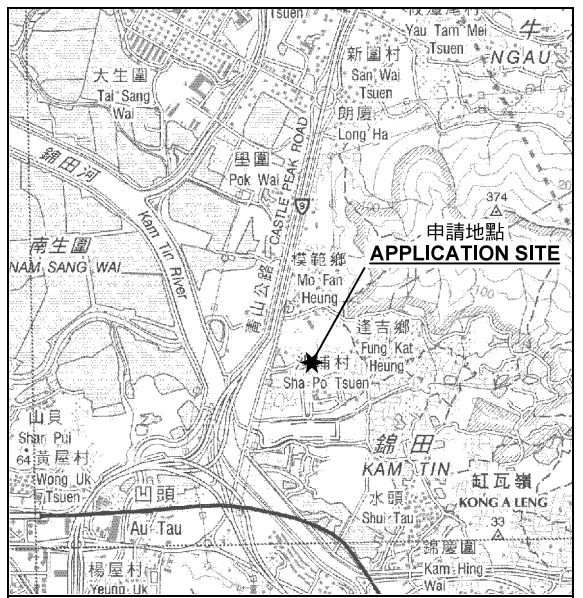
Tsuen
Yau Tam Mei Tsuen
牛
NGAU
新圍村
San Wai Tsuen
朗廈
Long Ha
大生圍
Tai Sang Wai
錦田河
Kam Tin River
南生圍
NAM SANG WAI
壆圍
Pok Wai
青山公路 CASTLE PEAK ROAD
9
374
100
申請地點
APPLICATION SITE
模範鄉
Mo Fan Heung
逢吉鄉
Fung Kat Heung
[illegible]浦村
Sha Po Tsuen
山貝
Shan Pui
64 黃屋村
Wong Uk Tsuen
凹頭
Au Tau
錦田
KAM TIN
水頭
Shui Tau
缸瓦嶺
KONG A LENG
33
錦慶圍
Kam Hing Wai
楊屋村
Yeung Uk